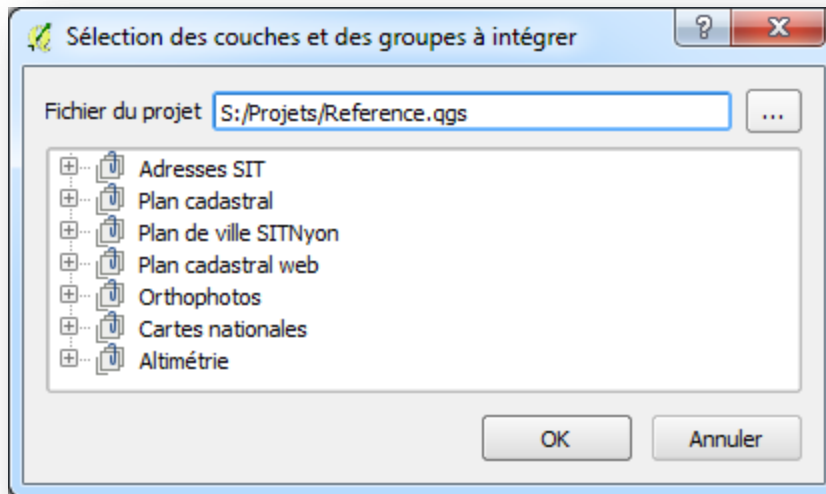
Sélection des couches et des groupes à intégrer

?

X

Fichier du projet S:/Projets/Reference.qgs

...

Adresses SIT
Plan cadastral
Plan de ville SITNyon
Plan cadastral web
Orthophotos
Cartes nationales
Altimétrie

OK

Annuler